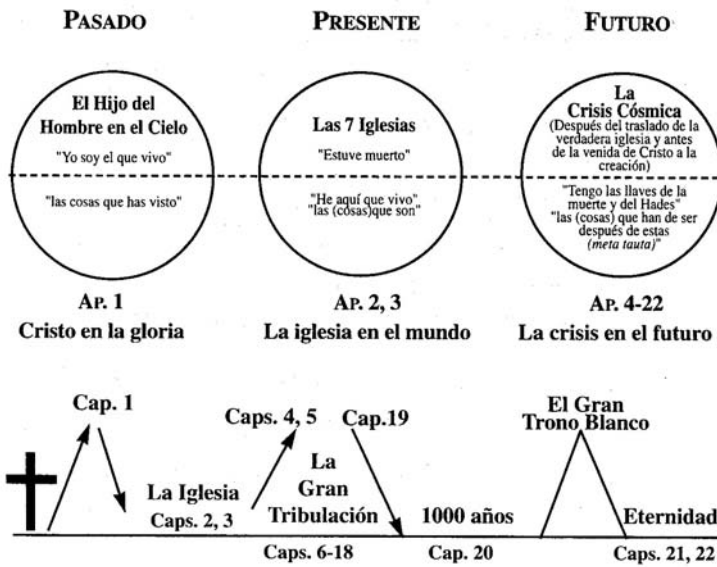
PASADO

PRESENTE

FUTURO

El Hijo del Hombre en el Cielo

"Yo soy el que vivo"

"las cosas que has visto"

Las 7 Iglesias

"Estuve muerto"

"He aquí que vivo"
"las (cosas)que son"

La Crisis Cósmica
(Después del traslado de la verdadera iglesia y antes de la venida de Cristo a la creación)

"Tengo las llaves de la muerte y del Hades"
"las (cosas) que han de ser después de estas (*meta tauta*)"

AP. 1
Cristo en la gloria

AP. 2, 3
La iglesia en el mundo

AP. 4-22
La crisis en el futuro

Cap. 1

La Iglesia
Caps. 2, 3

Caps. 4, 5

Cap.19

La Gran Tribulación

Caps. 6-18

1000 años

Cap. 20

El Gran Trono Blanco

Eternidad

Caps. 21, 22